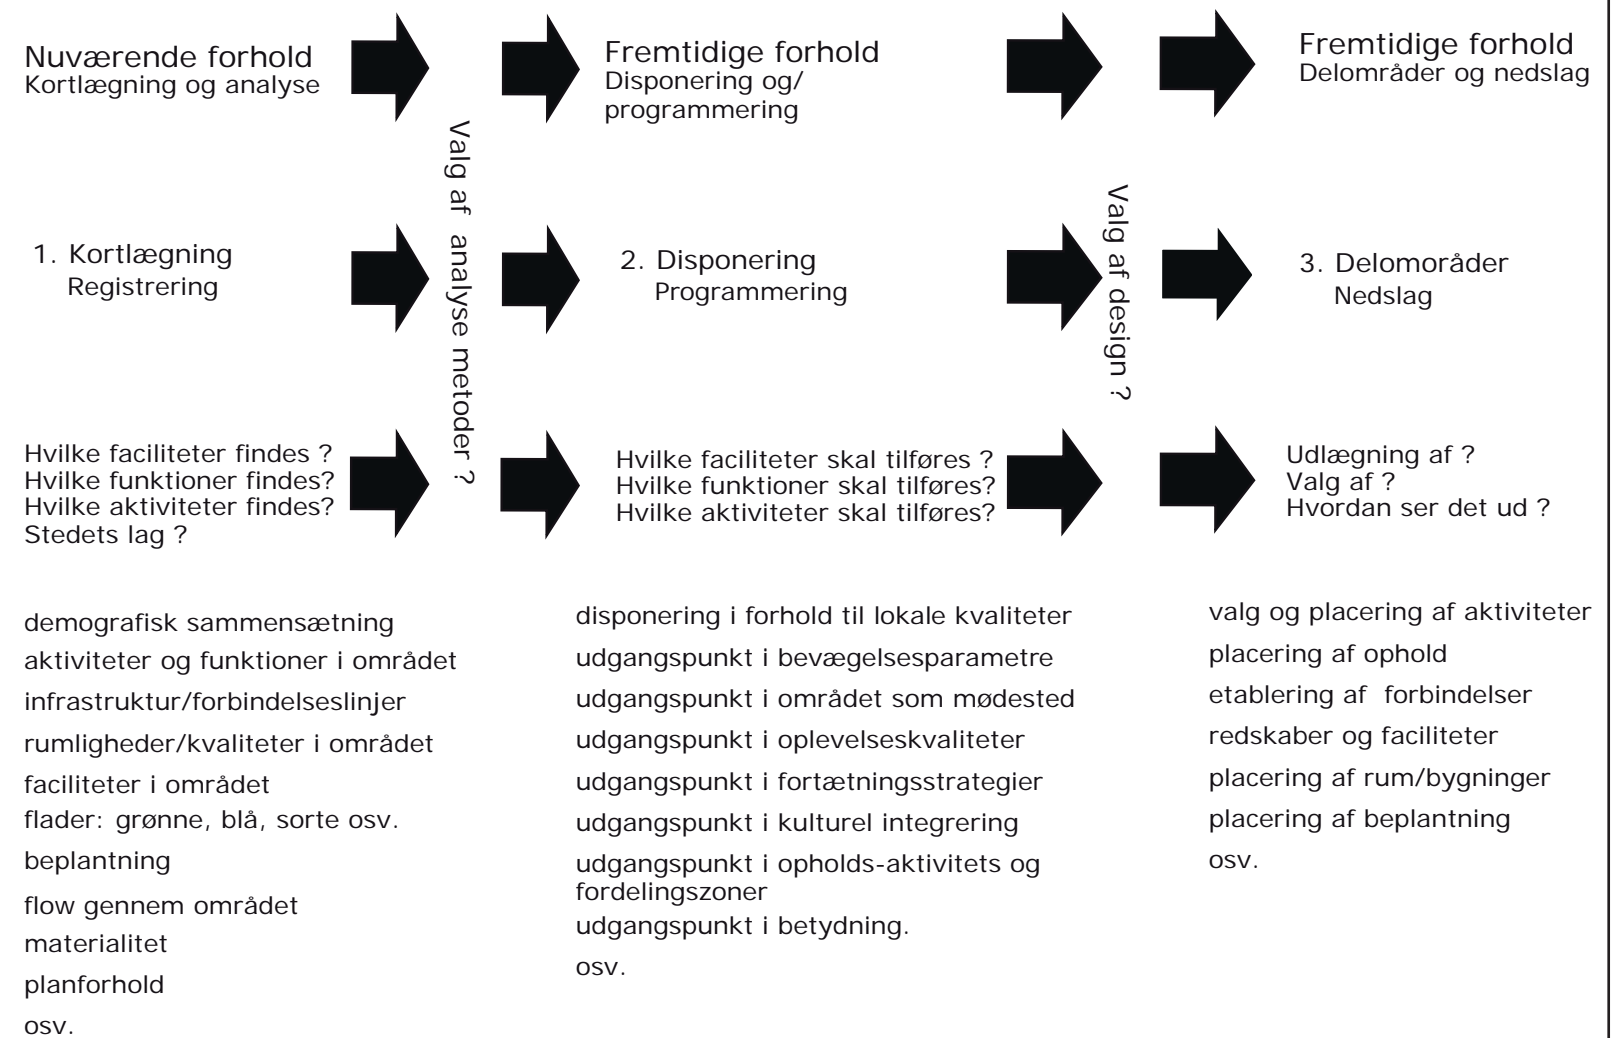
Nuværende forhold
Kortlægning og analyse

Fremtidige forhold
Disponering og/ programmering

Fremtidige forhold
Delområder og nedslag

Valg af analyse metoder ?

Valg af design ?

1. Kortlægning
Registrering

2. Disponering
Programmering

3. Delomoråder
Nedslag

Hvilke faciliteter findes ?
Hvilke funktioner findes?
Hvilke aktiviteter findes?
Stedets lag ?

Hvilke faciliteter skal tilføres ?
Hvilke funktioner skal tilføres?
Hvilke aktiviteter skal tilføres?

Udlægning af ?
Valg af ?
Hvordan ser det ud ?

demografisk sammensætning
aktiviteter og funktioner i området
infrastruktur/forbindelseslinjer
rumligheder/kvaliteter i området
faciliteter i området
flader: grønne, blå, sorte osv.
beplantning
flow gennem området
materialitet
planforhold
osv.

disponering i forhold til lokale kvaliteter
udgangspunkt i bevægelsesparametre
udgangspunkt i området som mødested
udgangspunkt i oplevelseskvaliteter
udgangspunkt i fortætningsstrategier
udgangspunkt i kulturel integrering
udgangspunkt i opholds-aktivitets og fordelingszoner
udgangspunkt i betydning.
osv.

valg og placering af aktiviteter
placering af ophold
etablering af forbindelser
redskaber og faciliteter
placering af rum/bygninger
placering af beplantning
osv.